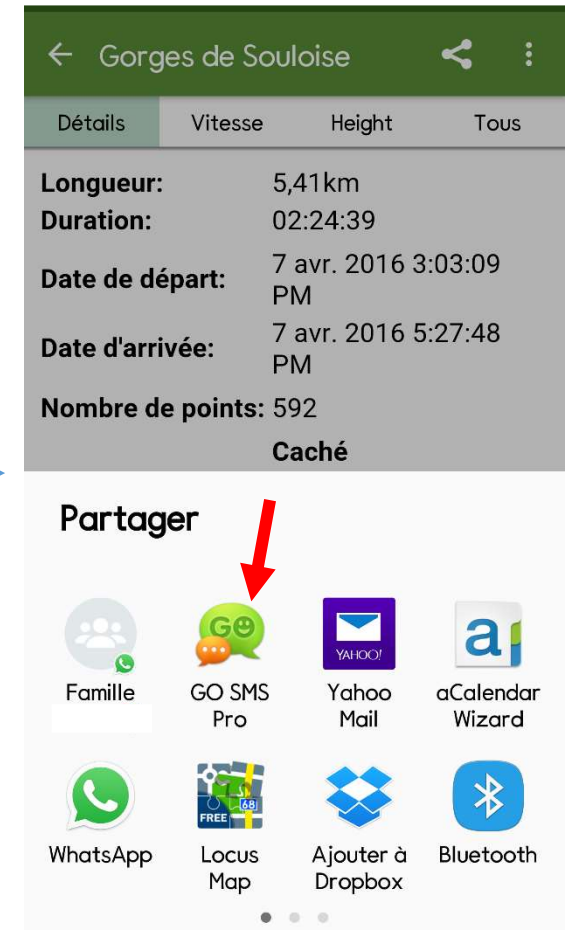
Gorges de Souloise

Détails | Vitesse | Height | Tous

Longueur: 5,41km
Duration: 02:24:39
Date de départ: 7 avr. 2016 3:03:09 PM
Date d'arrivée: 7 avr. 2016 5:27:48 PM
Nombre de points: 592
Caché

Partager

Famille
GO SMS Pro
Yahoo Mail
aCalendar Wizard
WhatsApp
Locus Map
Ajouter à Dropbox
Bluetooth